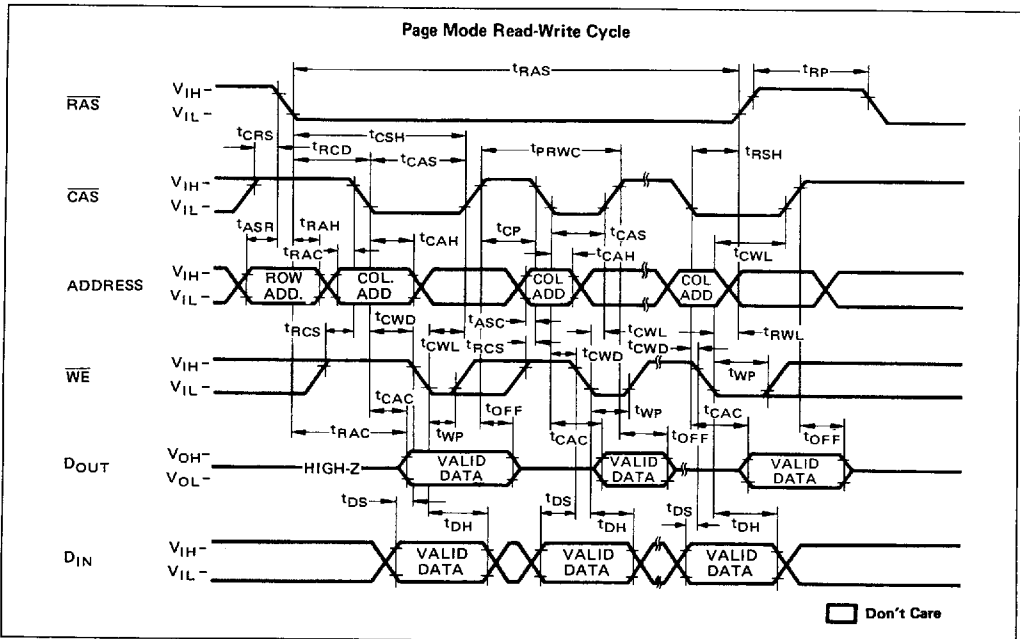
Page Mode Read-Write Cycle

$t_{RAS}$ $t_{RP}$

$\overline{RAS}$ $V_{IH}$ – $V_{IL}$ –

$t_{CRS}$ $t_{CSH}$ $t_{RCD}$ $t_{CAS}$ $t_{PRWC}$ $t_{RSH}$

$\overline{CAS}$ $V_{IH}$ – $V_{IL}$ –

$t_{ASR}$ $t_{RAH}$ $t_{RAC}$ $t_{CAH}$ $t_{CP}$ $t_{CAS}$ $t_{CAH}$ $t_{CWL}$

ADDRESS $V_{IH}$ – $V_{IL}$ – ROW ADD. COL. ADD COL ADD COL ADD

$t_{RCS}$ $t_{CWD}$ $t_{ASC}$ $t_{CWL}$ $t_{RCS}$ $t_{CWD}$ $t_{CWL}$ $t_{CWD}$ $t_{RWL}$

$\overline{WE}$ $V_{IH}$ – $V_{IL}$ –

$t_{CAC}$ $t_{OFF}$ $t_{WP}$ $t_{WP}$ $t_{CAC}$

$t_{RAC}$ $t_{WP}$ $t_{CAC}$ $t_{OFF}$ $t_{OFF}$

$D_{OUT}$ $V_{OH}$ – $V_{OL}$ – HIGH-Z VALID DATA VALID DATA VALID DATA

$t_{DS}$ $t_{DH}$ $t_{DS}$ $t_{DH}$ $t_{DS}$ $t_{DH}$

$D_{IN}$ $V_{IH}$ – $V_{IL}$ – VALID DATA VALID DATA VALID DATA

Don't Care